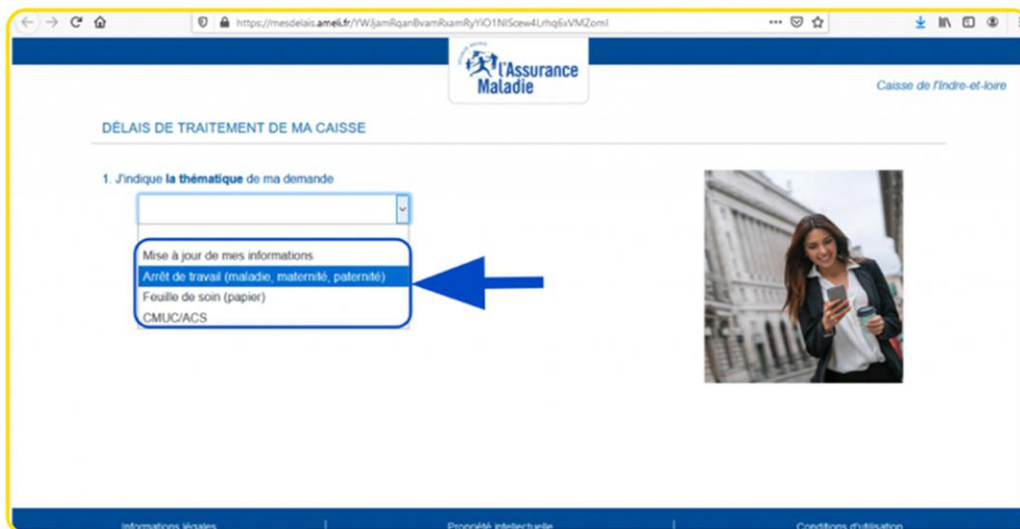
https://mesdelais.ameli.fr/YWJjamRqanBvamRsamRyYiO1NlScew4Lrhq6xVMZoml

l'Assurance Maladie

Caisse de l'Indre-et-loire

DÉLAIS DE TRAITEMENT DE MA CAISSE

1. J'indique la thématique de ma demande

Mise à jour de mes informations
Arrêt de travail (maladie, maternité, paternité)
Feuille de soin (papier)
CMUC/ACS

Informations légales | Propriété intellectuelle | Conditions d'utilisation